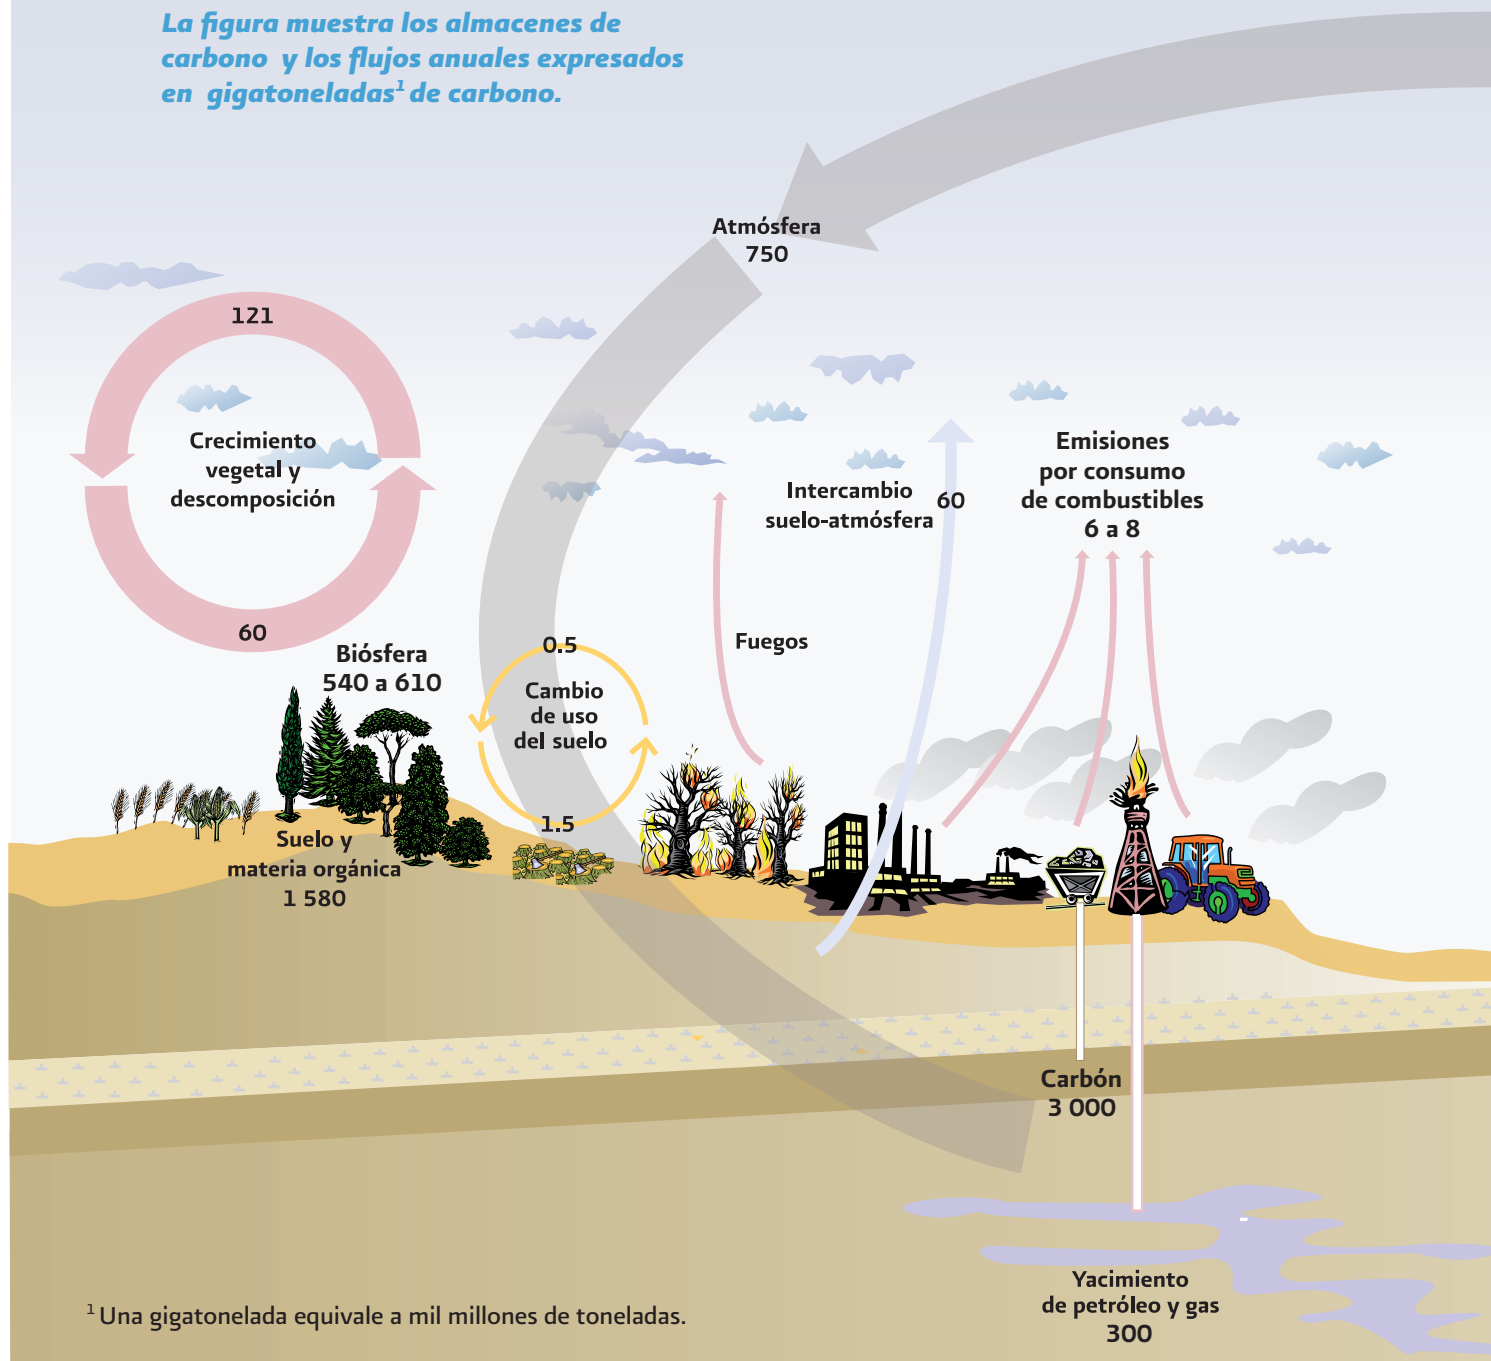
La figura muestra los almacenes de carbono y los flujos anuales expresados en gigatoneladas$^1$ de carbono.

Atmósfera
750

121

Crecimiento vegetal y descomposición

60

Intercambio suelo-atmósfera

60

Emisiones por consumo de combustibles
6 a 8

Fuegos

Biósfera
540 a 610

0.5

Cambio de uso del suelo

1.5

Suelo y materia orgánica
1 580

Carbón
3 000

Yacimiento de petróleo y gas
300

$^1$ Una gigatonelada equivale a mil millones de toneladas.